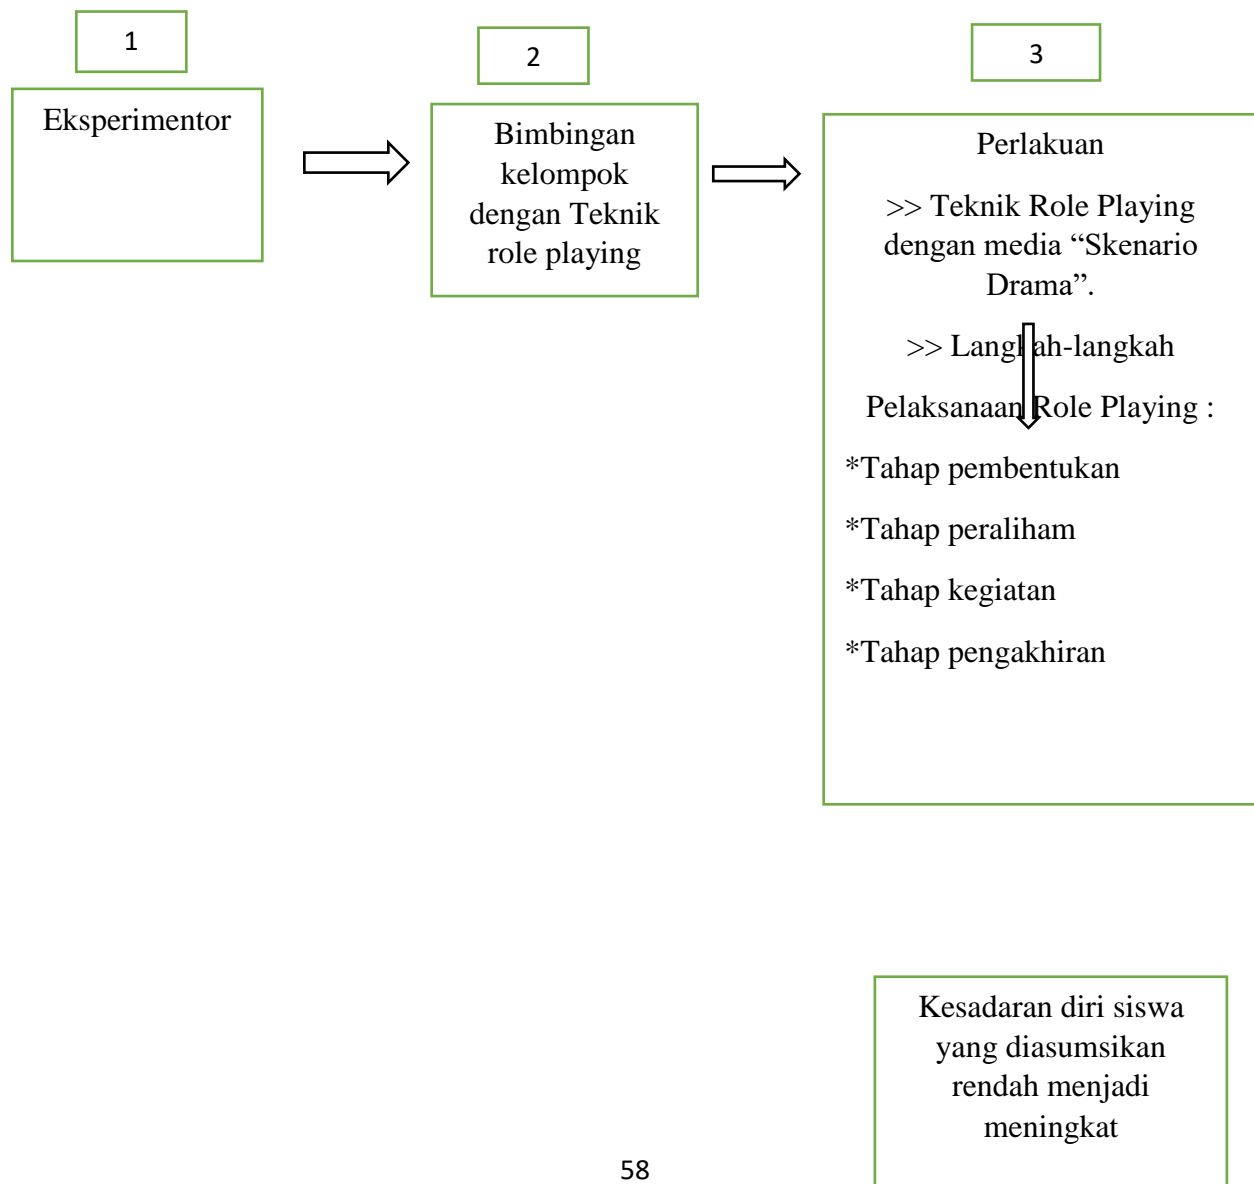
1

Eksperimentor

2

Bimbingan kelompok dengan Teknik role playing

3

Perlakuan

>> Teknik Role Playing dengan media “Skenario Drama”.

>> Langkah-langkah

Pelaksanaan Role Playing :

*Tahap pembentukan

*Tahap peraliham

*Tahap kegiatan

*Tahap pengakhiran

Kesadaran diri siswa yang diasumsikan rendah menjadi meningkat

58